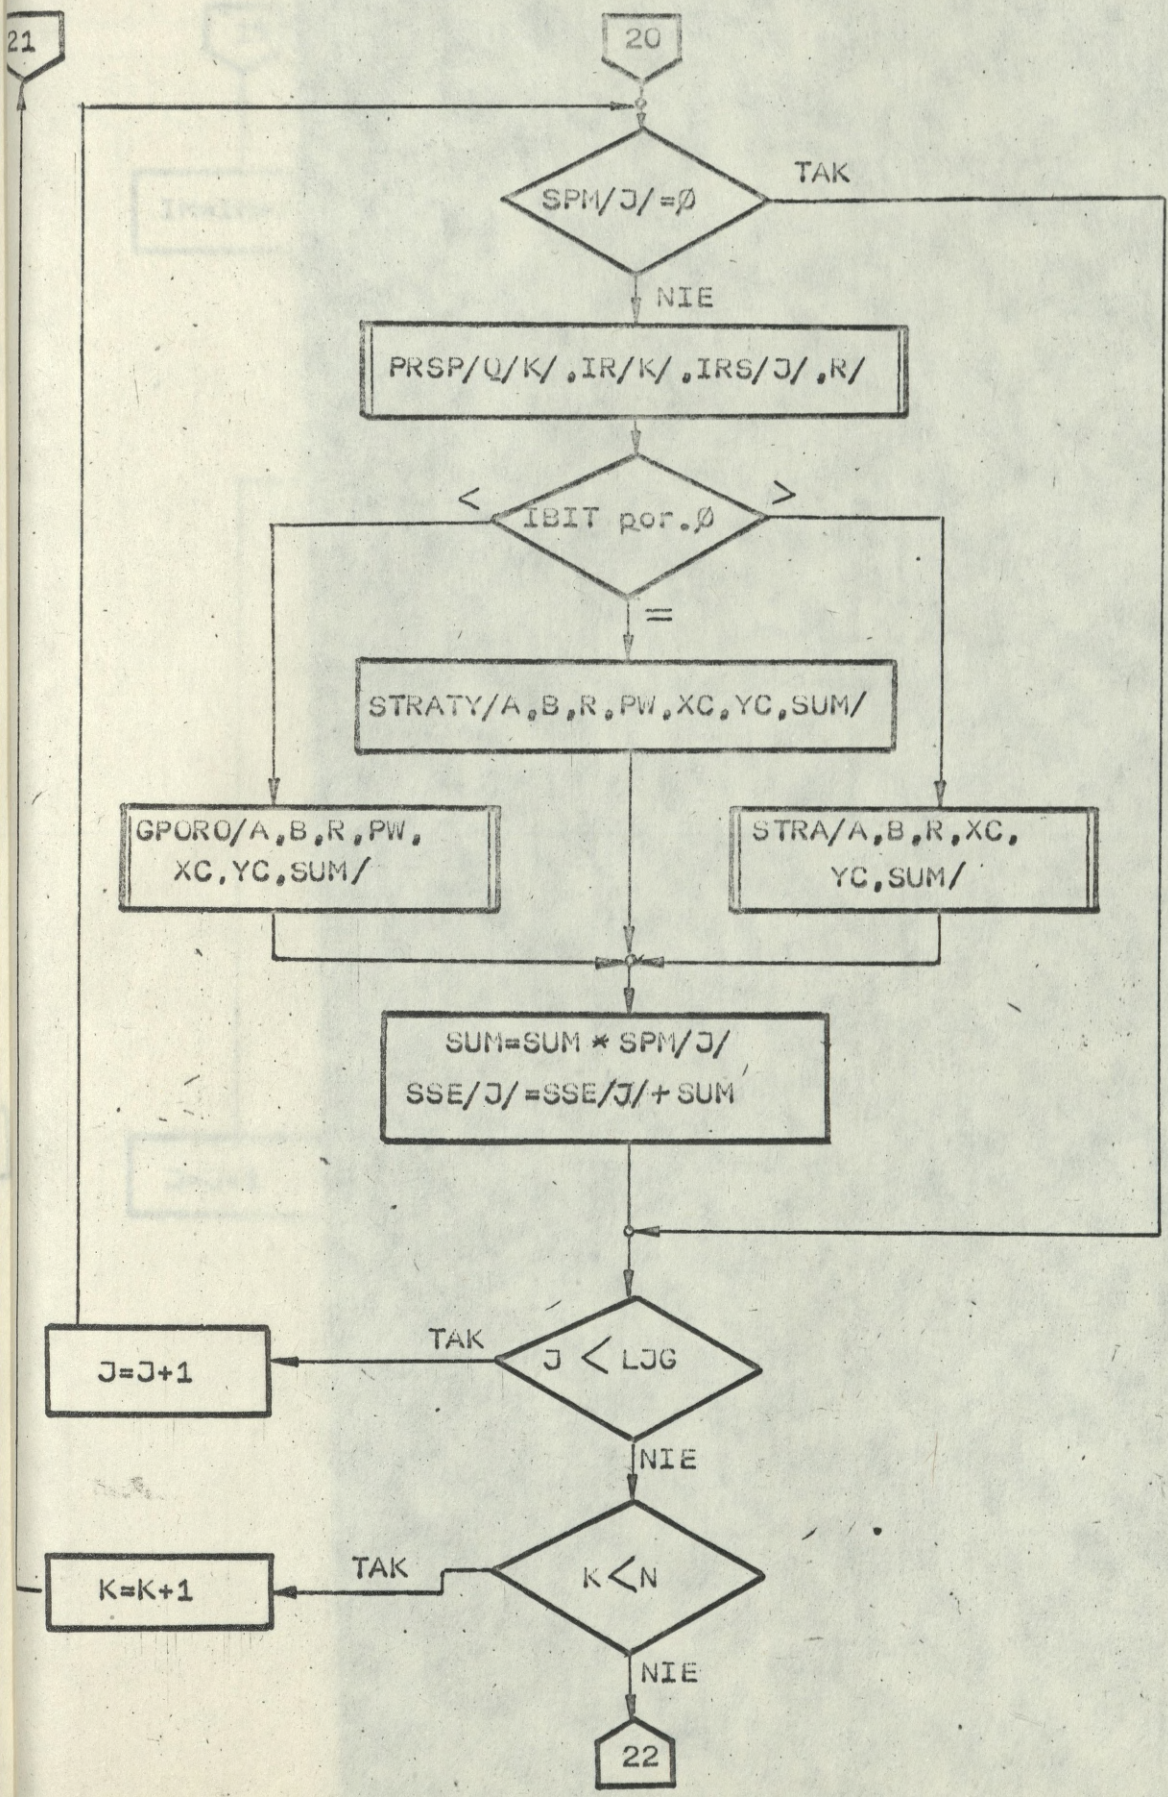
21

20

SPM/J/=Ø

TAK

NIE

PRSP/Q/K/,IR/K/,IRS/J/,R/

<

IBIT por.Ø

>

=

STRATY/A,B,R,PW,XC,YC,SUM/

GPORO/A,B,R,PW, XC,YC,SUM/

STRA/A,B,R,XC, YC,SUM/

SUM=SUM * SPM/J/
SSE/J/=SSE/J/+SUM

J=J+1

TAK

J < LJG

NIE

K=K+1

TAK

K<N

NIE

22